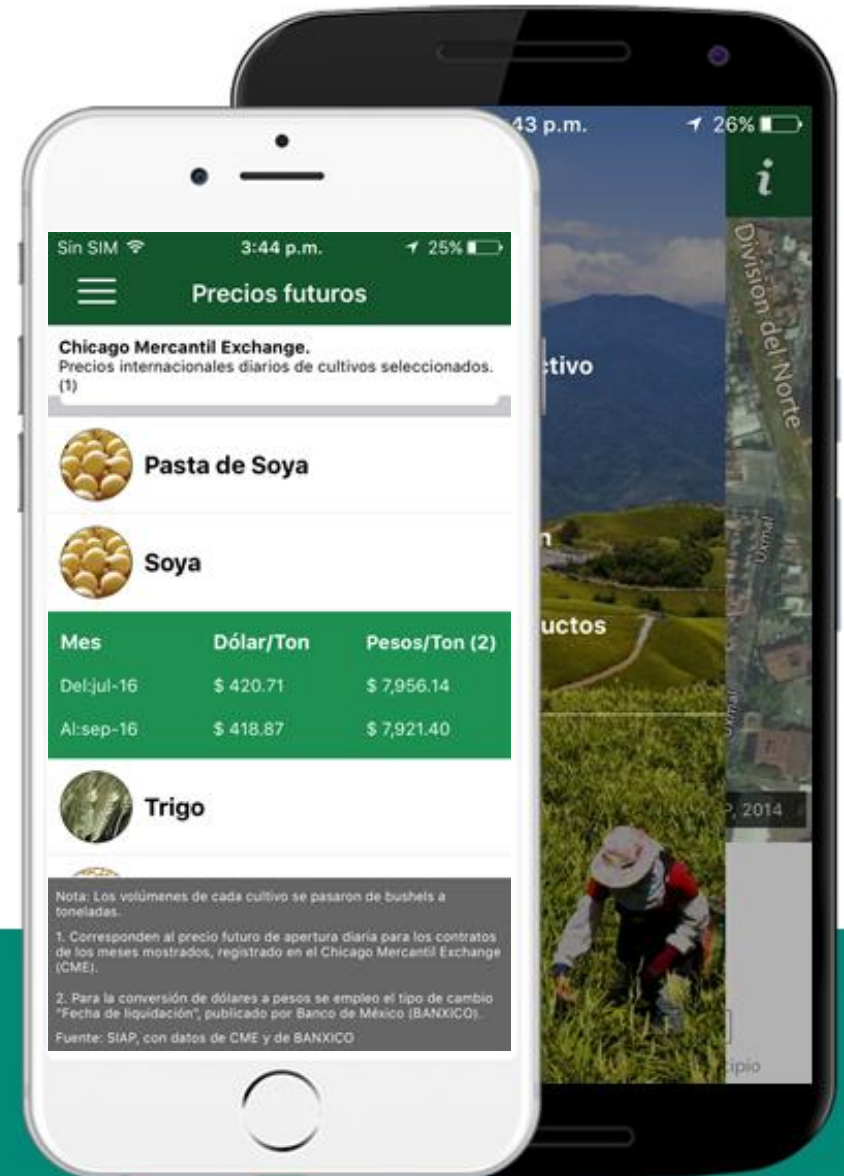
Sin SIM
3:44 p.m.
25%

Precios futuros

Chicago Mercantil Exchange.
Precios internacionales diarios de cultivos seleccionados. (1)

Pasta de Soya

Soya

| Mes | Dólar/Ton | Pesos/Ton (2) |
|---|---|---|
| Del:jul-16 | \$ 420.71 | \$ 7,956.14 |
| Al:sep-16 | \$ 418.87 | \$ 7,921.40 |

Trigo

Nota: Los volúmenes de cada cultivo se pasaron de bushels a toneladas.

1. Corresponden al precio futuro de apertura diaria para los contratos de los meses mostrados, registrado en el Chicago Mercantil Exchange (CME).

2. Para la conversión de dólares a pesos se empleo el tipo de cambio "Fecha de liquidación", publicado por Banco de México (BANXICO).

Fuente: SIAP, con datos de CME y de BANXICO

43 p.m.
26%
i
Division del Norte
ctivo
n
uctos
Uxmal
Uxmal
P, 2014
cipio